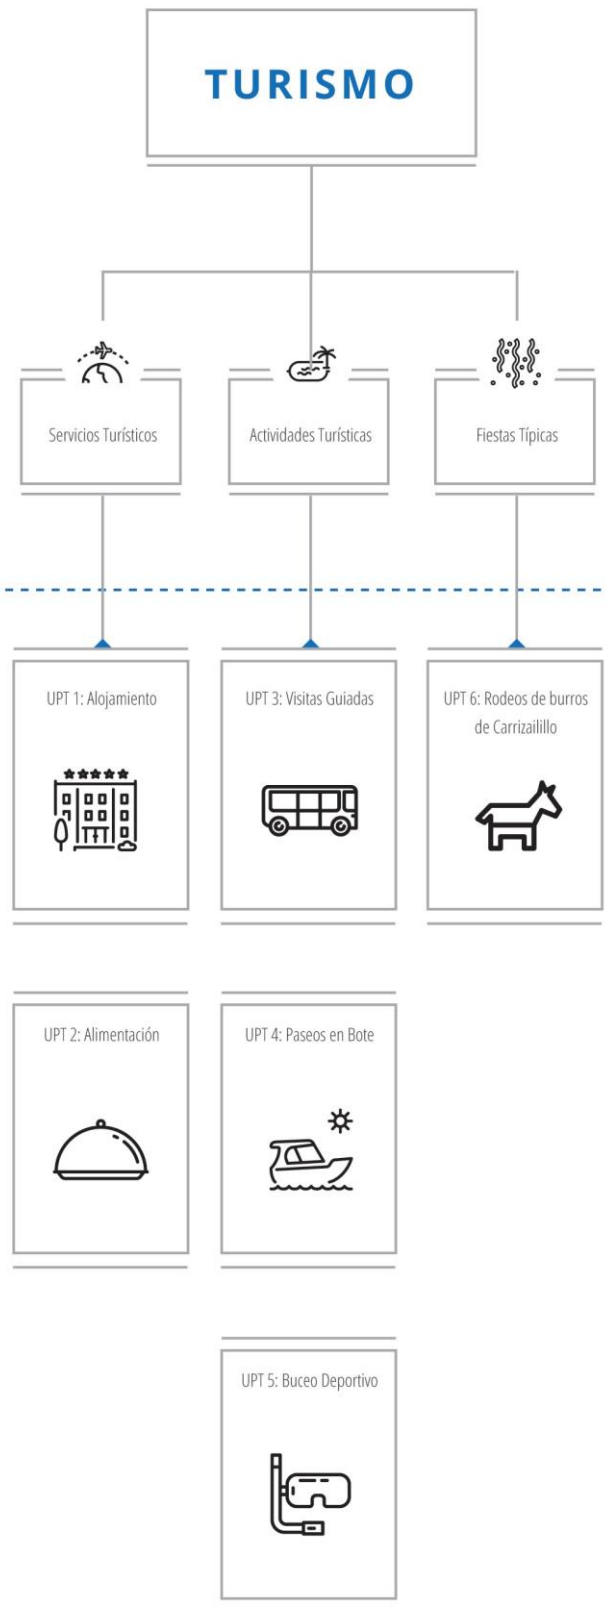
TURISMO

Servicios Turísticos

Actividades Turísticas

Fiestas Típicas

UPT 1: Alojamiento

UPT 3: Visitas Guiadas

UPT 6: Rodeos de burros de Carrizailillo

UPT 2: Alimentación

UPT 4: Paseos en Bote

UPT 5: Buceo Deportivo